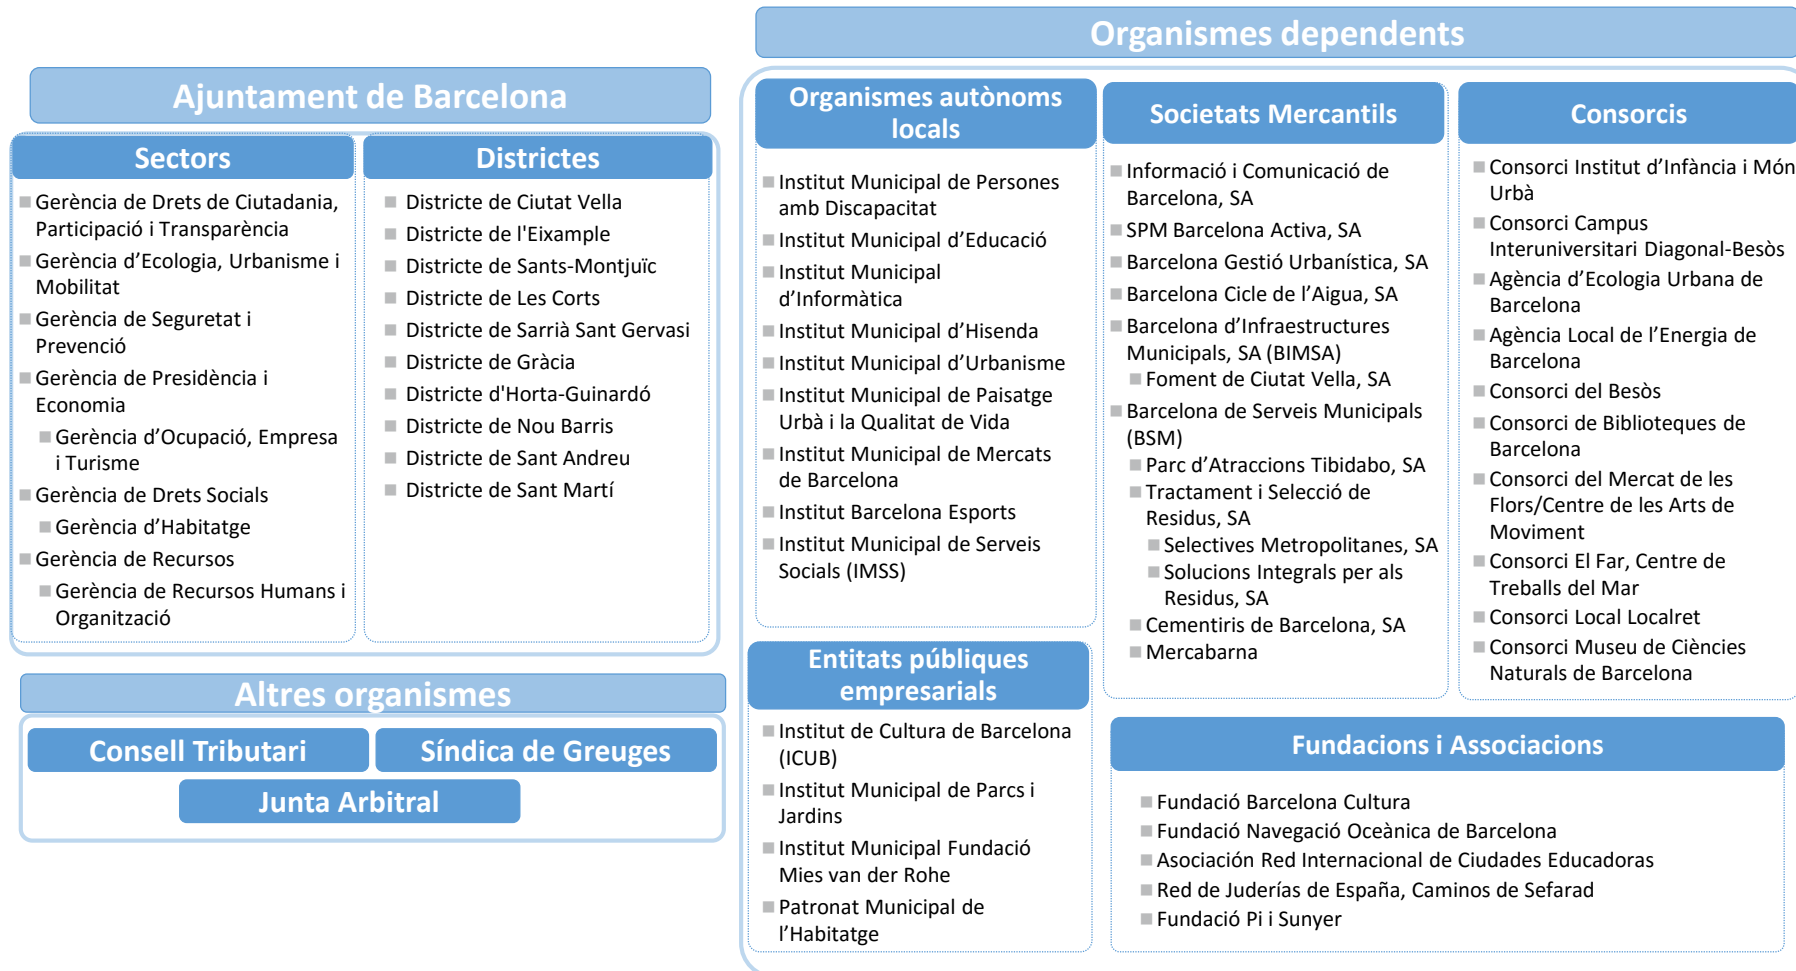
Ajuntament de Barcelona

Sectors

Gerència de Drets de Ciutadania, Participació i Transparència
Gerència d'Ecologia, Urbanisme i Mobilitat
Gerència de Seguretat i Prevenció
Gerència de Presidència i Economia
Gerència d'Ocupació, Empresa i Turisme
Gerència de Drets Socials
Gerència d'Habitatge
Gerència de Recursos
Gerència de Recursos Humans i Organització

Districtes

Districte de Ciutat Vella
Districte de l'Eixample
Districte de Sants-Montjuïc
Districte de Les Corts
Districte de Sarrià Sant Gervasi
Districte de Gràcia
Districte d'Horta-Guinardó
Districte de Nou Barris
Districte de Sant Andreu
Districte de Sant Martí

Altres organismes

Consell Tributari
Síndica de Greuges
Junta Arbitral

Organismes dependents

Organismes autònoms locals

Institut Municipal de Persones amb Discapacitat
Institut Municipal d'Educació
Institut Municipal d'Informàtica
Institut Municipal d'Hisenda
Institut Municipal d'Urbanisme
Institut Municipal de Paisatge Urbà i la Qualitat de Vida
Institut Municipal de Mercats de Barcelona
Institut Barcelona Esports
Institut Municipal de Serveis Socials (IMSS)

Entitats públiques empresarials

Institut de Cultura de Barcelona (ICUB)
Institut Municipal de Parcs i Jardins
Institut Municipal Fundació Mies van der Rohe
Patronat Municipal de l'Habitatge

Societats Mercantils

Informació i Comunicació de Barcelona, SA
SPM Barcelona Activa, SA
Barcelona Gestió Urbanística, SA
Barcelona Cicle de l'Aigua, SA
Barcelona d'Infraestructures Municipals, SA (BIMSA)
Foment de Ciutat Vella, SA
Barcelona de Serveis Municipals (BSM)
Parc d'Atraccions Tibidabo, SA
Tractament i Selecció de Residus, SA
Selectives Metropolitanes, SA
Solucions Integrals per als Residus, SA
Cementiris de Barcelona, SA
Mercabarna

Consorcis

Consorci Institut d'Infància i Món Urbà
Consorci Campus Interuniversitari Diagonal-Besòs
Agència d'Ecologia Urbana de Barcelona
Agència Local de l'Energia de Barcelona
Consorci del Besòs
Consorci de Biblioteques de Barcelona
Consorci del Mercat de les Flors/Centre de les Arts de Moviment
Consorci El Far, Centre de Treballs del Mar
Consorci Local Localret
Consorci Museu de Ciències Naturals de Barcelona

Fundacions i Associacions

Fundació Barcelona Cultura
Fundació Navegació Oceànica de Barcelona
Asociación Red Internacional de Ciudades Educadoras
Red de Juderías de España, Caminos de Sefarad
Fundació Pi i Sunyer